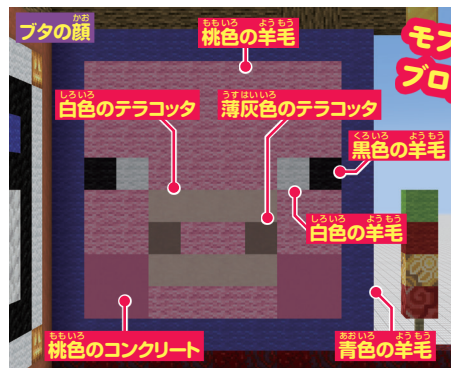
かお
ブタの顔

ももいろ ようもう
桃色の羊毛

モフ
ブロ

しろいろ
白色のテラコッタ

うすはいいろ
薄灰色のテラコッタ

くろいろ ようもう
黒色の羊毛

しろいろ ようもう
白色の羊毛

ももいろ
桃色のコンクリート

あおいろ ようもう
青色の羊毛